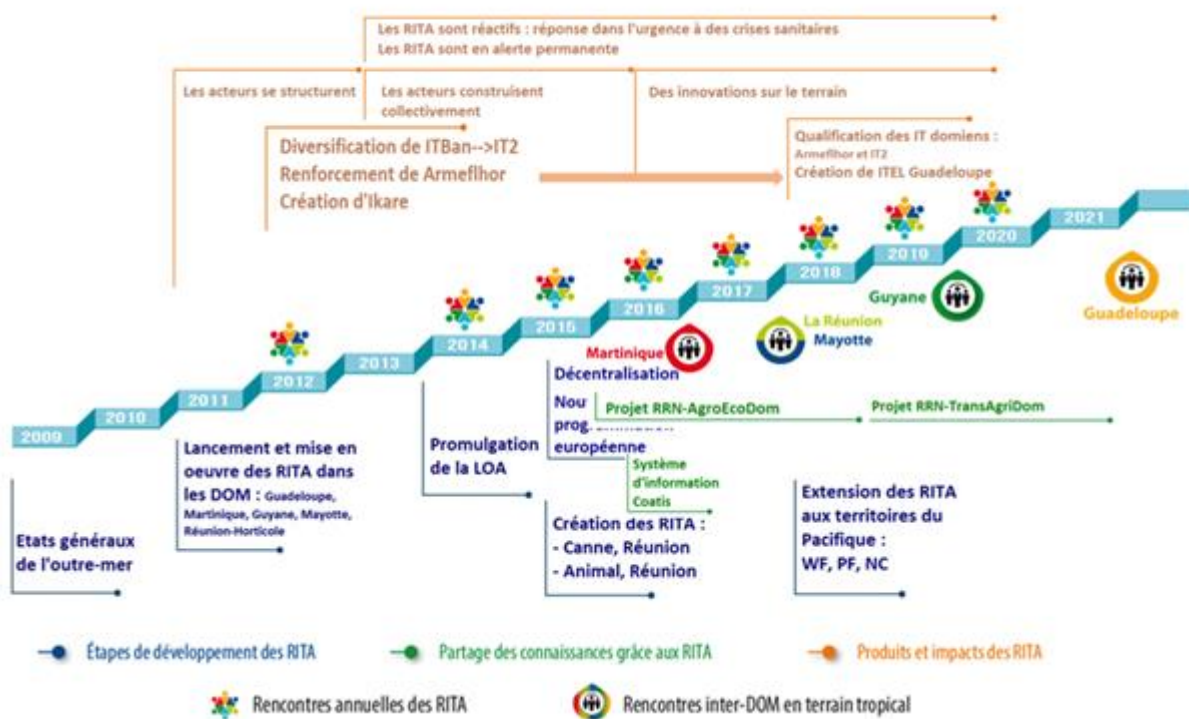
Les RITA sont réactifs : réponse dans l'urgence à des crises sanitaires
Les RITA sont en alerte permanente

Les acteurs se structurent

Les acteurs construisent collectivement

Des innovations sur le terrain

Diversification de ITBan-->IT2
Renforcement de Armeflhor
Création d'Ikare

Qualification des IT domiens :
Armeflhor et IT2
Création de ITEL Guadeloupe

2009
2010
2011
2012
2013
2014
2015
2016
2017
2018
2019
2020
2021

Guyane

Guadeloupe

La Réunion
Mayotte

Martinique

Décentralisation

Nou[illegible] prog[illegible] européenne

Projet RRN-AgroEcoDom

Projet RRN-TransAgriDom

Système d'information Coatis

Lancement et mise en oeuvre des RITA dans les DOM : Guadeloupe, Martinique, Guyane, Mayotte, Réunion-Horticole

Promulgation de la LOA

Etats généraux de l'outre-mer

Création des RITA :
- Canne, Réunion
- Animal, Réunion

Extension des RITA aux territoires du Pacifique :
WF, PF, NC

Étapes de développement des RITA

Partage des connaissances grâce aux RITA

Produits et impacts des RITA

Rencontres annuelles des RITA

Rencontres inter-DOM en terrain tropical